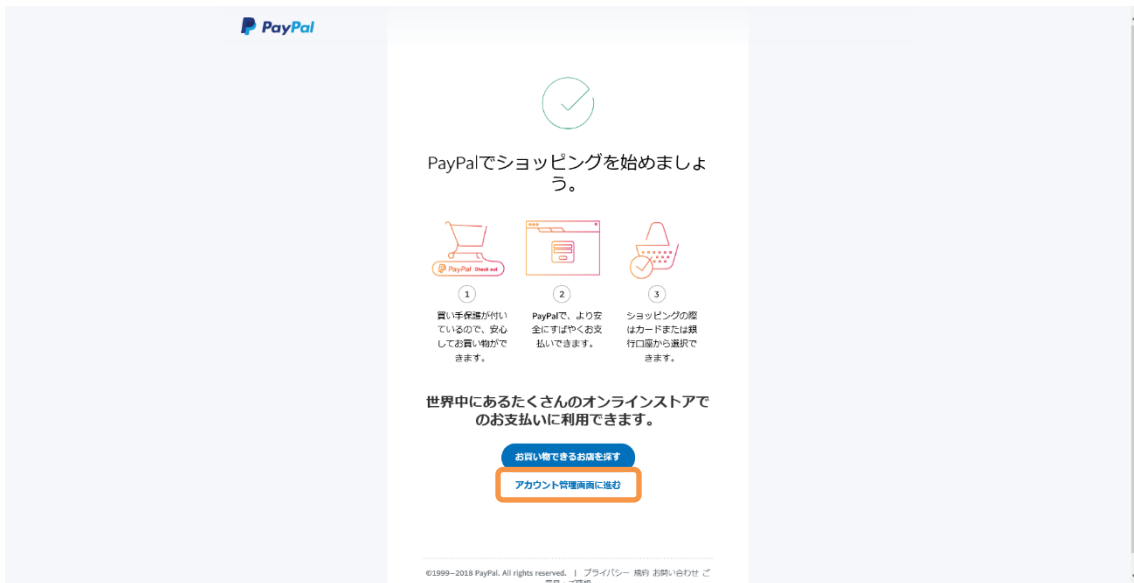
PayPal

PayPalでショッピングを始めましょう。

PayPal Check out

1
買い手保護が付いているので、安心してお買い物ができます。

2
PayPalで、より安全にすばやくお支払いできます。

3
ショッピングの際はカードまたは銀行口座から選択できます。

世界中にあるたくさんのオンラインストアでのお支払いに利用できます。

お買い物できるお店を探す

アカウント管理画面に進む

©1999–2018 PayPal. All rights reserved. | プライバシー 規約 お問い合わせ ご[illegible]